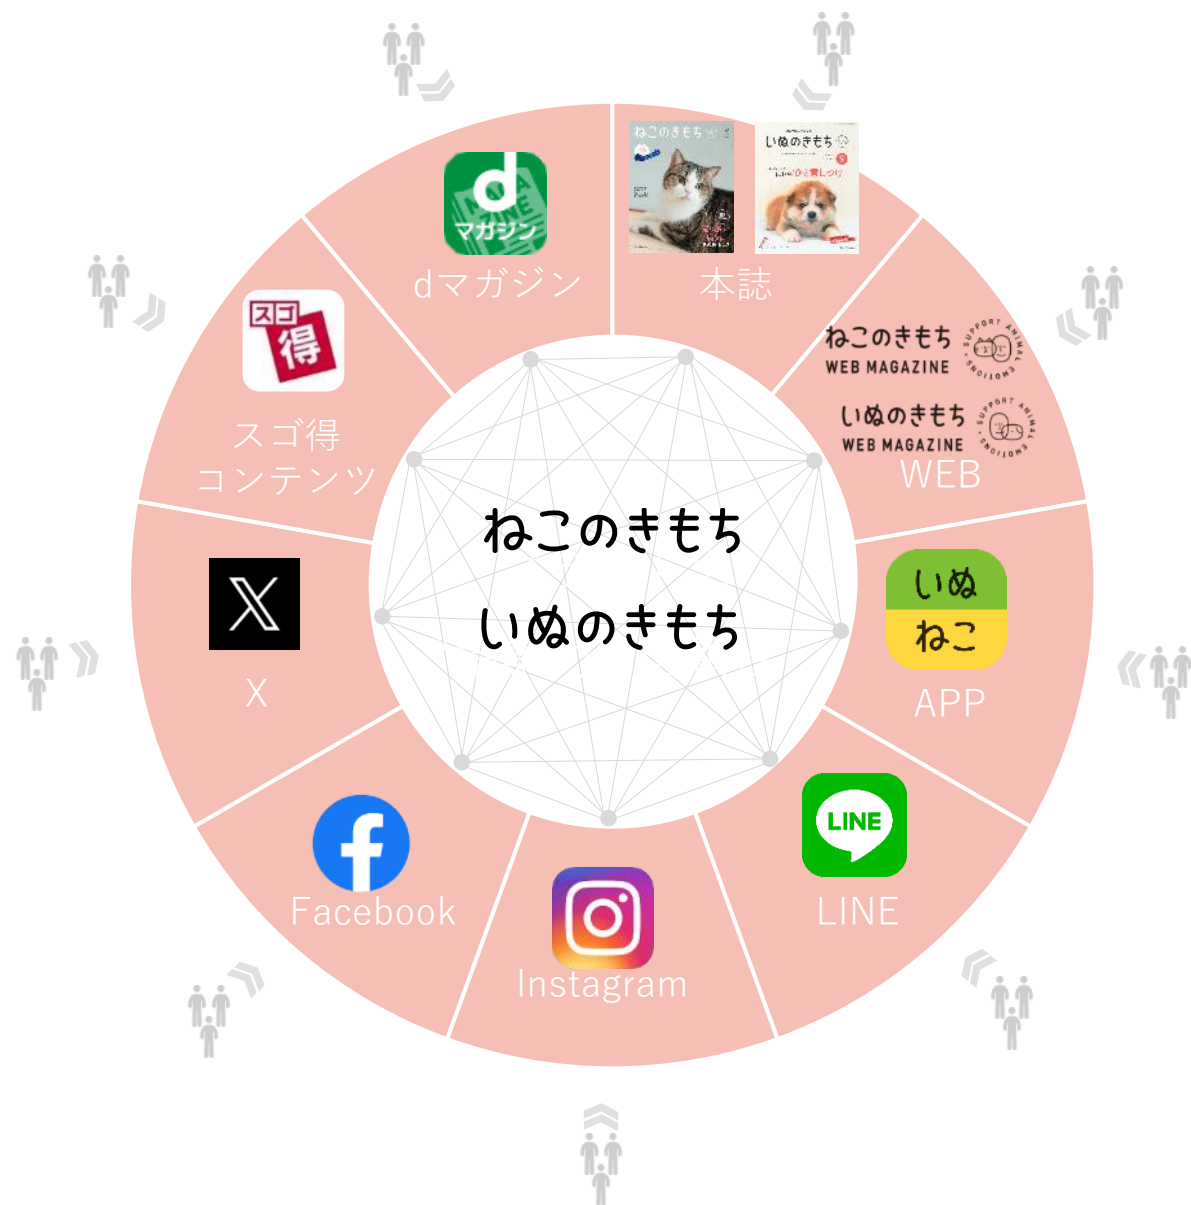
d
マガジン
dマガジン

ねこのきもち
いぬのきもち
本誌

ねこのきもち
WEB MAGAZINE
SUPPORT ANIMAL EMOTIONS
いぬのきもち
WEB MAGAZINE
SUPPORT ANIMAL EMOTIONS
WEB

いぬ
ねこ
APP

LINE
LINE

Instagram

Facebook

X

スゴ得
スゴ得
コンテンツ

ねこのきもち
いぬのきもち